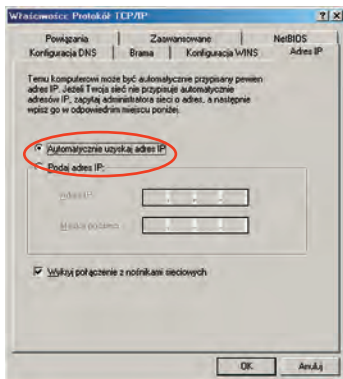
Właściwości: Protokół TCP/IP

?|X

Powiązania | Zaawansowane | NetBIOS
Konfiguracja DNS | Brama | Konfiguracja WINS | Adres IP

Temu komputerowi może być automatycznie przypisany pewien adres IP. Jeżeli Twoja sieć nie przypisuje automatycznie adresów IP, zapytaj administratora sieci o adres, a następnie wpisz go w odpowiednim miejscu poniżej.

Automatycznie uzyskaj adres IP

Podaj adres IP:

Adres IP:

Maska podsieci:

Wykryj połączenie z nośnikami sieciowymi

OK | Anuluj